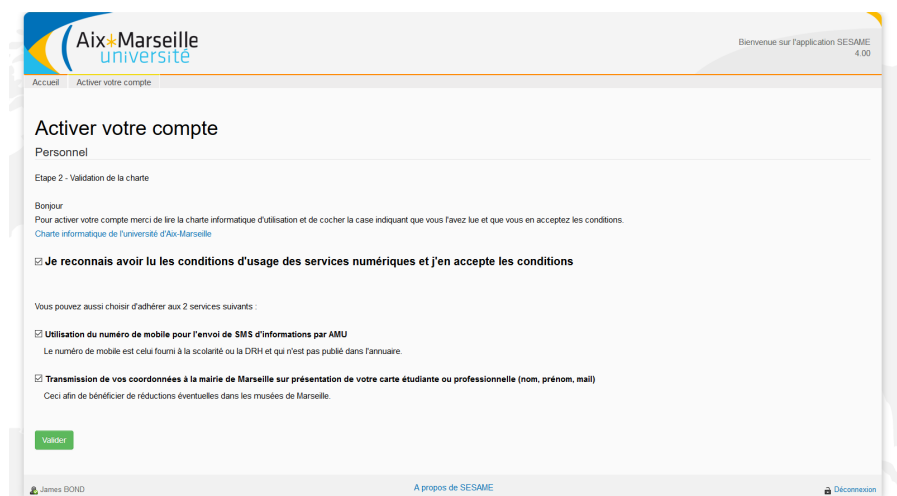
Aix*Marseille université

Bienvenue sur l'application SESAME 4.00

Accueil | Activer votre compte

Activer votre compte

Personnel

Etape 2 - Validation de la charte

Bonjour
Pour activer votre compte merci de lire la charte informatique d'utilisation et de cocher la case indiquant que vous l'avez lue et que vous en acceptez les conditions.
Charte informatique de l'université d'Aix-Marseille

☑ Je reconnais avoir lu les conditions d'usage des services numériques et j'en accepte les conditions

Vous pouvez aussi choisir d'adhérer aux 2 services suivants :

☑ Utilisation du numéro de mobile pour l'envoi de SMS d'informations par AMU
Le numéro de mobile est celui fourni à la scolarité ou la DRH et qui n'est pas publié dans l'annuaire.

☑ Transmission de vos coordonnées à la mairie de Marseille sur présentation de votre carte étudiante ou professionnelle (nom, prénom, mail)
Ceci afin de bénéficier de réductions éventuelles dans les musées de Marseille.

Valider

James BOND | A propos de SESAME | Déconnexion